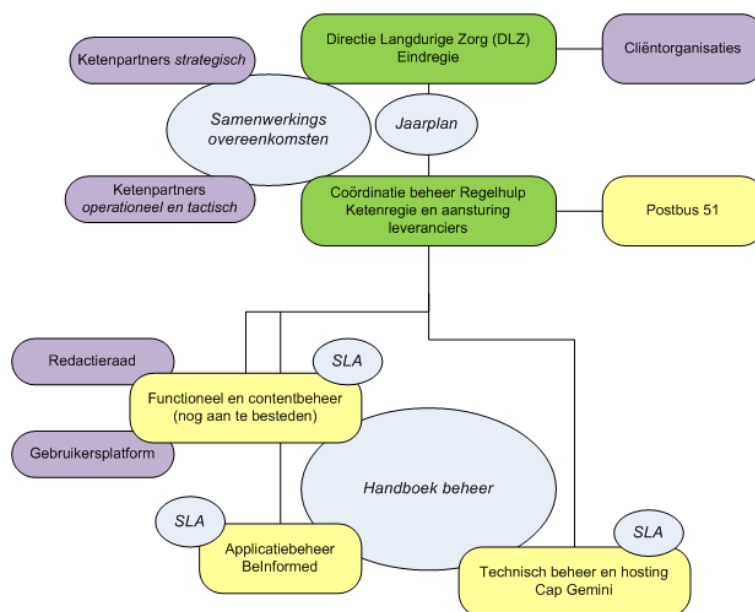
Ketenpartners strategisch

Directie Langdurige Zorg (DLZ) Eindregie

Cliëntorganisaties

Samenwerkings overeenkomsten

Jaarplan

Ketenpartners operationeel en tactisch

Coördinatie beheer Regelhulp Ketenregie en aansturing leveranciers

Postbus 51

Redactieraad

SLA

Functioneel en contentbeheer (nog aan te besteden)

Gebruikersplatform

Handboek beheer

SLA

Applicatiebeheer BeInformed

SLA

Technisch beheer en hosting Cap Gemini